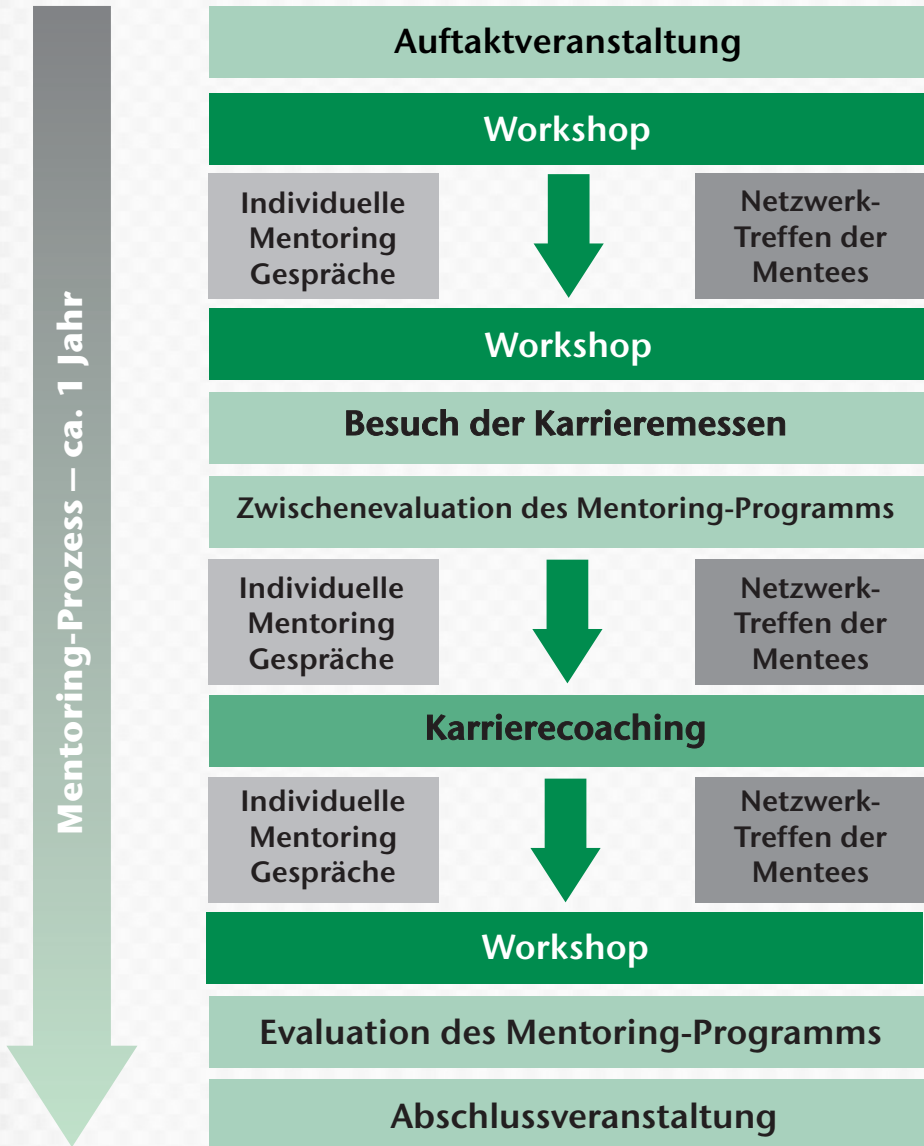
Mentoring-Prozess – ca. 1 Jahr

Auftaktveranstaltung

Workshop

Individuelle Mentoring Gespräche

Netzwerk-Treffen der Mentees

Workshop

Besuch der Karrieremessen

Zwischenevaluation des Mentoring-Programms

Individuelle Mentoring Gespräche

Netzwerk-Treffen der Mentees

Karrierecoaching

Individuelle Mentoring Gespräche

Netzwerk-Treffen der Mentees

Workshop

Evaluation des Mentoring-Programms

Abschlussveranstaltung